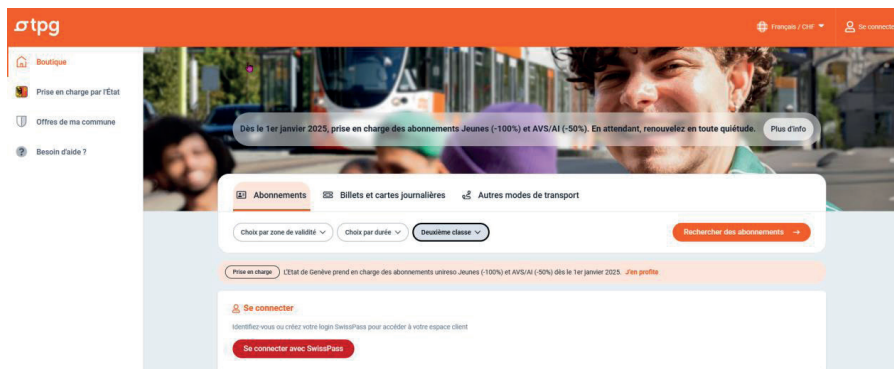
tpg

Français / CHF

Se connecter

Boutique

Prise en charge par l'État

Offres de ma commune

Besoin d'aide ?

Dès le 1er janvier 2025, prise en charge des abonnements Jeunes (-100%) et AVS/AI (-50%). En attendant, renouvelez en toute quiétude.

Plus d'info

Abonnements

Billets et cartes journalières

Autres modes de transport

Choix par zone de validité

Choix par durée

Deuxième classe

Rechercher des abonnements →

Prise en charge

L'Etat de Genève prend en charge des abonnements unireso Jeunes (-100%) et AVS/AI (-50%) dès le 1er janvier 2025. J'en profite

Se connecter

Identifiez-vous ou créez votre login SwissPass pour accéder à votre espace client

Se connecter avec SwissPass